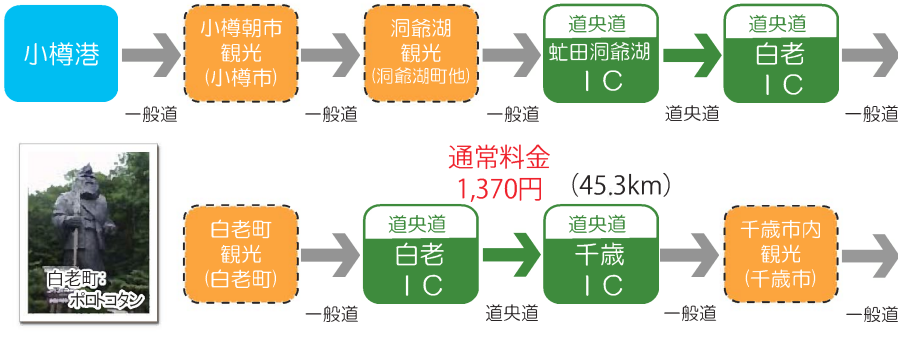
小樽港

一般道

小樽朝市
観光
(小樽市)

一般道

洞爺湖
観光
(洞爺湖町他)

一般道

道央道
虻田洞爺湖
ＩＣ

道央道

道央道
白老
ＩＣ

一般道

白老町:
ポロトコタン

白老町
観光
(白老町)

一般道

通常料金
1,370円

道央道
白老
ＩＣ

道央道

(45.3km)

道央道
千歳
ＩＣ

一般道

千歳市内
観光
(千歳市)

一般道